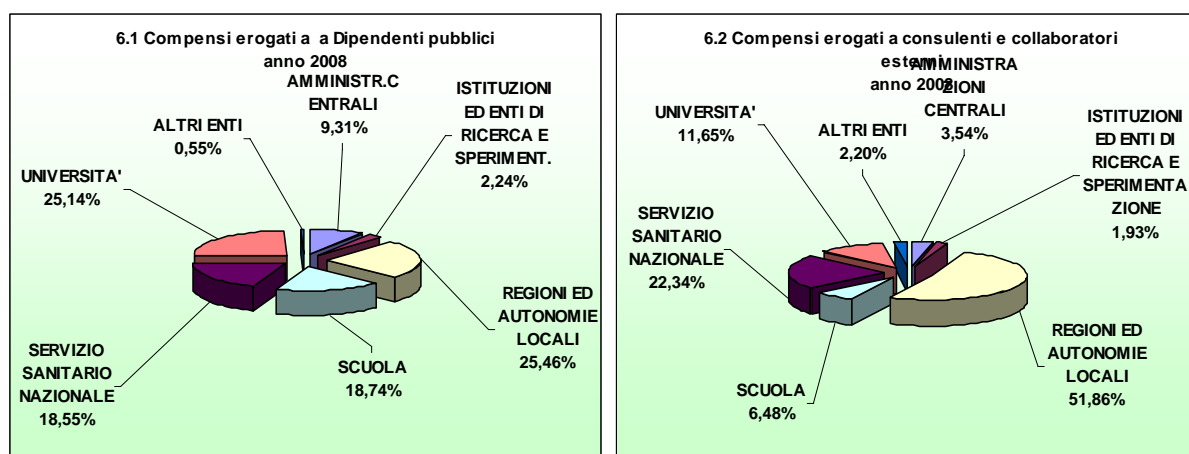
6.1 Compensi erogati a a Dipendenti pubblici anno 2008

AMMINISTR.C ENTRALI 9,31%

ISTITUZIONI ED ENTI DI RICERCA E SPERIMENT. 2,24%

ALTRI ENTI 0,55%

UNIVERSITA' 25,14%

REGIONI ED AUTONOMIE LOCALI 25,46%

SCUOLA 18,74%

SERVIZIO SANITARIO NAZIONALE 18,55%

6.2 Compensi erogati a consulenti e collaboratori esterni anno 2008

AMMINISTRAZIONI CENTRALI 3,54%

ISTITUZIONI ED ENTI DI RICERCA E SPERIMENTAZIONE 1,93%

UNIVERSITA' 11,65%

ALTRI ENTI 2,20%

SERVIZIO SANITARIO NAZIONALE 22,34%

REGIONI ED AUTONOMIE LOCALI 51,86%

SCUOLA 6,48%